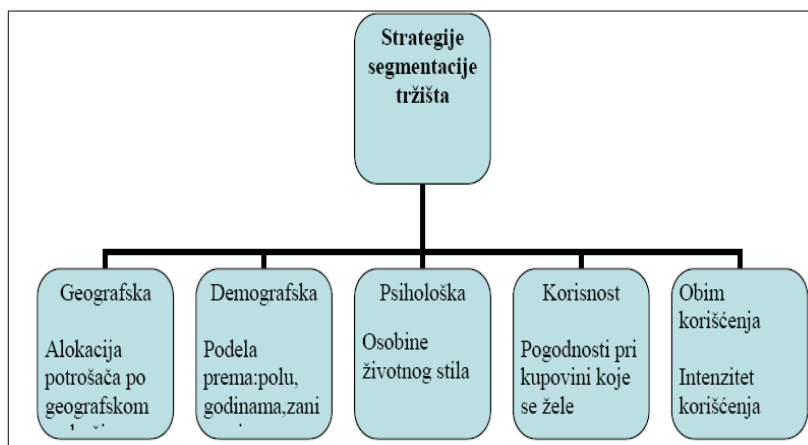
Strategije segmentacije tržišta

Geografska

Alokacija potrošača po geografskom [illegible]

Demografska

Podela prema:polu, godinama,zani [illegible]

Psihološka

Osobine životnog stila

Korisnost

Pogodnosti pri kupovini koje se žele

Obim korišćenja

Intenzitet korišćenja